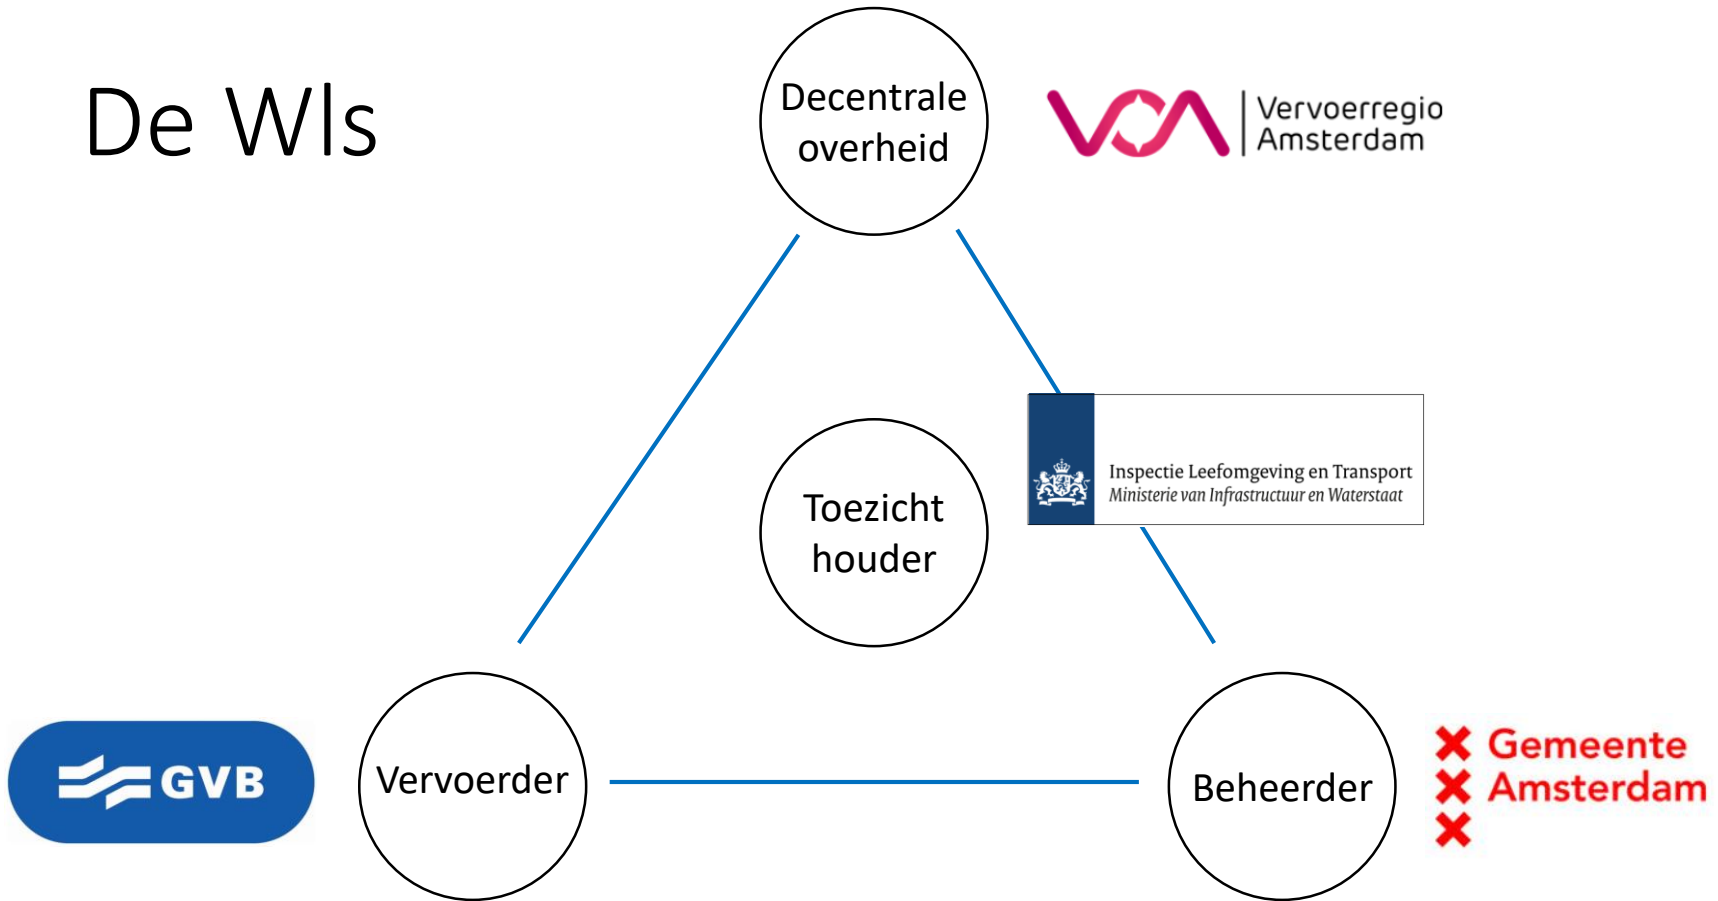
De Wls

Decentrale overheid

VRA Vervoerregio Amsterdam

Toezicht houder

Inspectie Leefomgeving en Transport
Ministerie van Infrastructuur en Waterstaat

GVB

Vervoerder

Beheerder

Gemeente Amsterdam